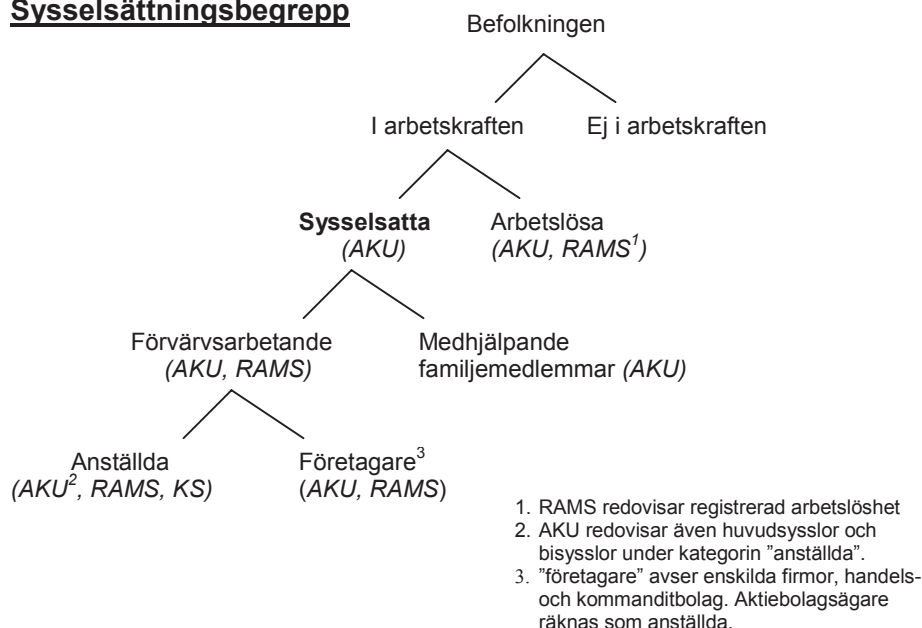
Sysselsättningsbegrepp

Befolkningen

I arbetskraften

Ej i arbetskraften

Sysselsatta
(AKU)

Arbetslösa
(AKU, RAMS$^{1}$)

Förvärvsarbetande
(AKU, RAMS)

Medhjälpande familjemedlemmar (AKU)

Anställda
(AKU$^{2}$, RAMS, KS)

Företagare$^{3}$
(AKU, RAMS)

1. RAMS redovisar registrerad arbetslöshet
2. AKU redovisar även huvudsysslor och bisysslor under kategorin ”anställda”.
3. ”företagare” avser enskilda firmor, handels- och kommanditbolag. Aktiebolagsägare räknas som anställda.